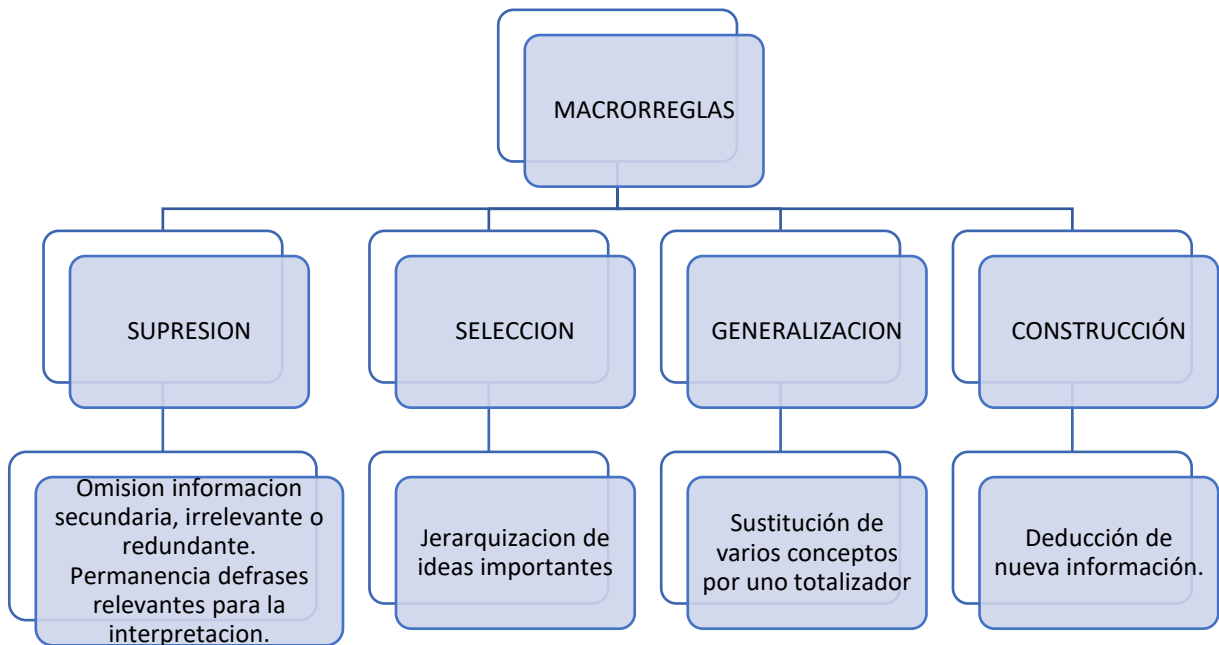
MACRORREGLAS

SUPRESION

SELECCION

GENERALIZACION

CONSTRUCCIÓN

Omision informacion secundaria, irrelevante o redundante. Permanencia defrases relevantes para la interpretacion.

Jerarquizacion de ideas importantes

Sustitución de varios conceptos por uno totalizador

Deducción de nueva información.